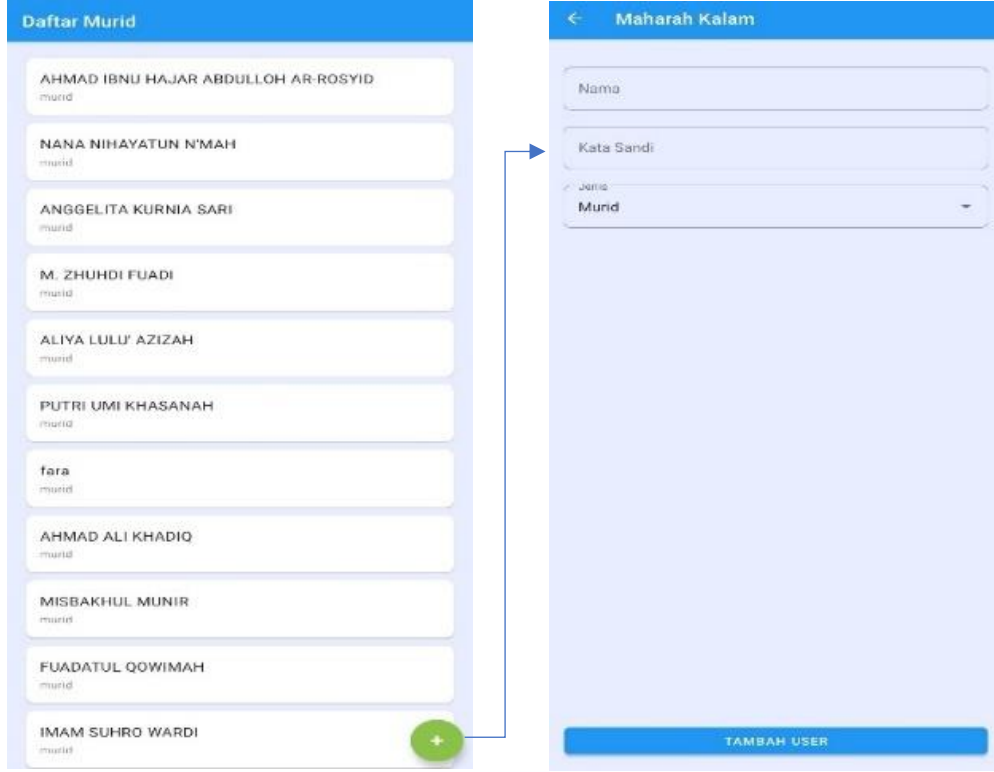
Daftar Murid

AHMAD IBNU HAJAR ABDULLOH AR-ROSYID
murid

NANA NIHAYATUN N'MAH
murid

ANGGELITA KURNIA SARI
murid

M. ZHUHDI FUADI
murid

ALIYA LULU' AZIZAH
murid

PUTRI UMI KHASANAH
murid

fara
murid

AHMAD ALI KHADIQ
murid

MISBAKHUL MUNIR
murid

FUADATUL QOWIMAH
murid

IMAM SUHRO WARDI
murid

+

←  Maharah Kalam

Nama

Kata Sandi

Jenis
Murid

TAMBAH USER